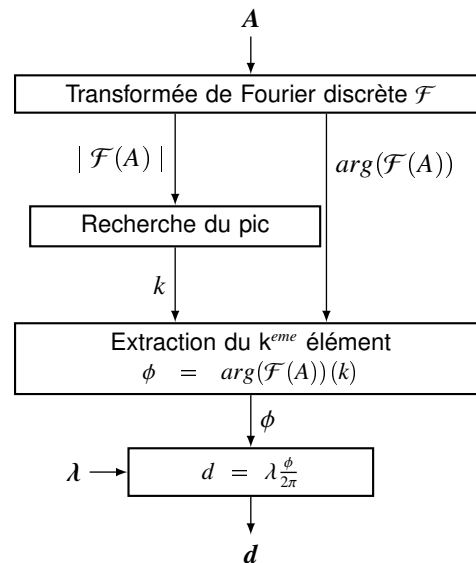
$\boldsymbol{A}$

Transformée de Fourier discrète $\mathcal{F}$

$|\mathcal{F}(A)|$

$arg(\mathcal{F}(A))$

Recherche du pic

$k$

Extraction du k$^{eme}$ élément
$\phi = arg(\mathcal{F}(A))(k)$

$\phi$

$\boldsymbol{\lambda}$

$d = \lambda\frac{\phi}{2\pi}$

$\boldsymbol{d}$